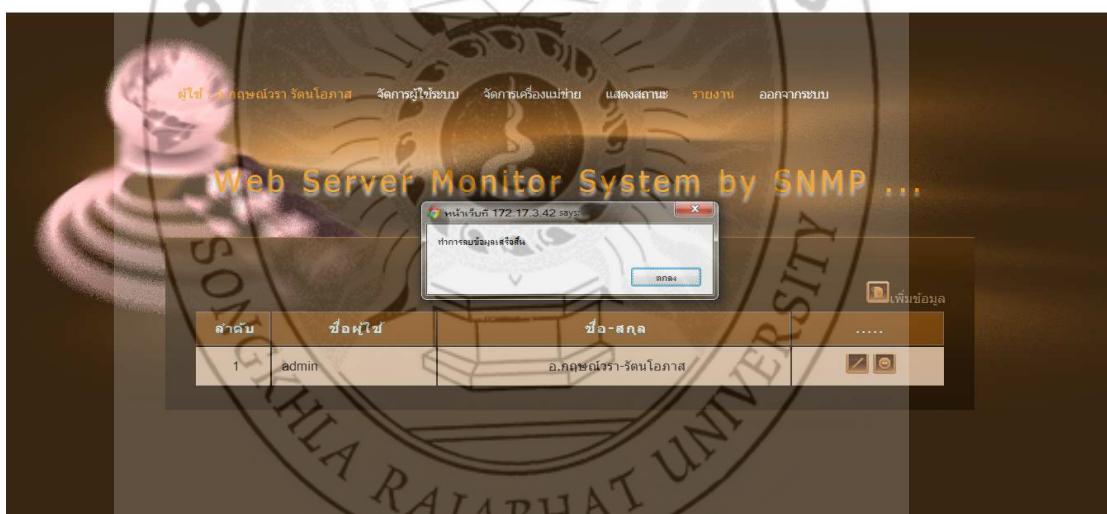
ผู้ใช้ : อ.กฤษณ์วรา รัตนโอภาส จัดการผู้ใช้ระบบ จัดการเครื่องแม่ข่าย แสดงสถานะ รายงาน ออกจากระบบ

Web Server Monitor System by SNMP ...

หน้าเว็บที่ 172.17.3.42 says:

ทำการลบข้อมูลเสร็จสิ้น

ตกลง

เพิ่มข้อมูล

| ลำดับ | ชื่อผู้ใช้ | ชื่อ-สกุล | ..... |
|---|---|---|---|
| 1 | admin | อ.กฤษณ์วรา-รัตนโอภาส | |

SONGKHLA RAJABHAT UNIVERSITY